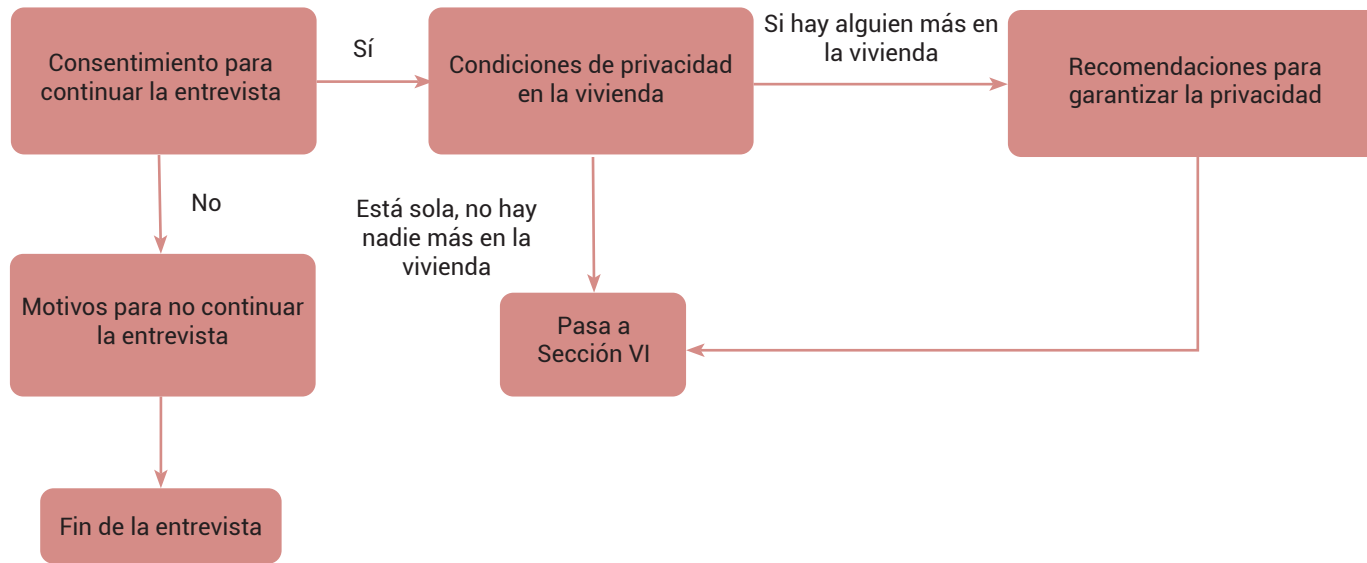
Consentimiento para continuar la entrevista

Sí

Condiciones de privacidad en la vivienda

Si hay alguien más en la vivienda

Recomendaciones para garantizar la privacidad

No

Está sola, no hay nadie más en la vivienda

Motivos para no continuar la entrevista

Pasa a Sección VI

Fin de la entrevista